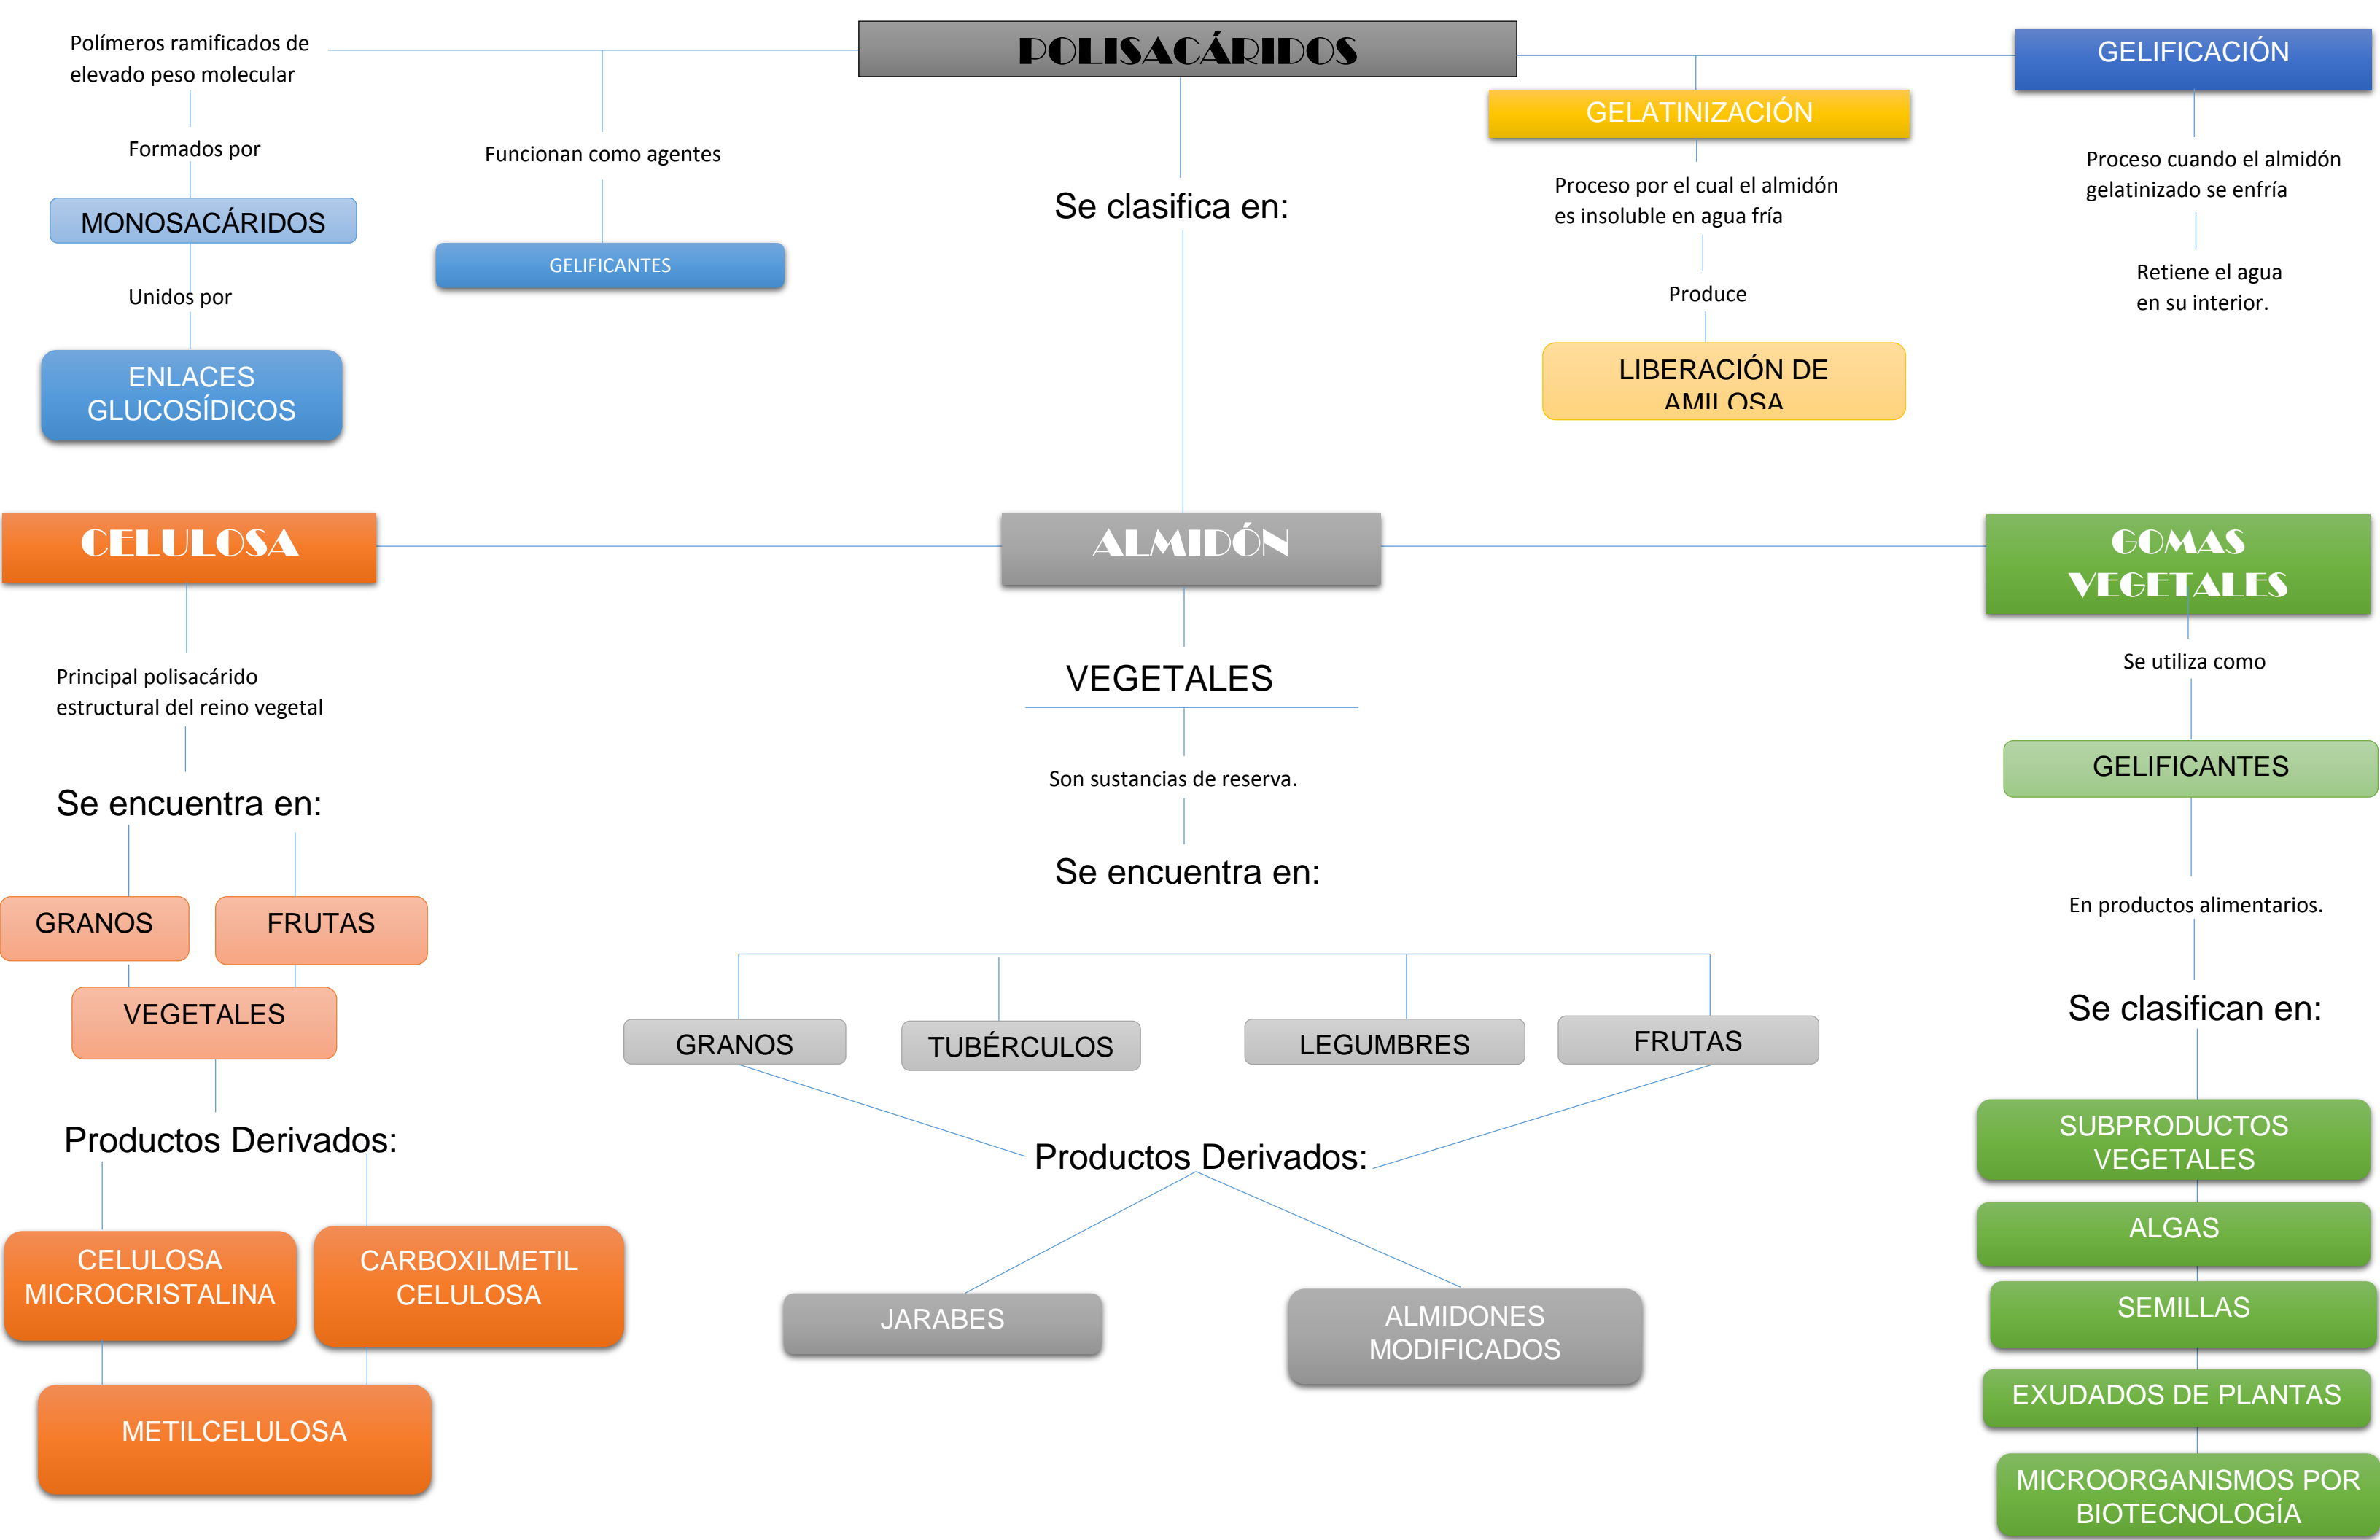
POLISACÁRIDOS

Polímeros ramificados de elevado peso molecular

Formados por

MONOSACÁRIDOS

Unidos por

ENLACES GLUCOSÍDICOS

Funcionan como agentes

GELIFICANTES

Se clasifica en:

GELATINIZACIÓN

Proceso por el cual el almidón es insoluble en agua fría

Produce

LIBERACIÓN DE AMILOSA

GELIFICACIÓN

Proceso cuando el almidón gelatinizado se enfría

Retiene el agua en su interior.

CELULOSA

Principal polisacárido estructural del reino vegetal

Se encuentra en:

GRANOS

FRUTAS

VEGETALES

Productos Derivados:

CELULOSA MICROCRISTALINA

CARBOXILMETIL CELULOSA

METILCELULOSA

ALMIDÓN

VEGETALES

Son sustancias de reserva.

Se encuentra en:

GRANOS

TUBÉRCULOS

LEGUMBRES

FRUTAS

Productos Derivados:

JARABES

ALMIDONES MODIFICADOS

GOMAS VEGETALES

Se utiliza como

GELIFICANTES

En productos alimentarios.

Se clasifican en:

SUBPRODUCTOS VEGETALES

ALGAS

SEMILLAS

EXUDADOS DE PLANTAS

MICROORGANISMOS POR BIOTECNOLOGÍA